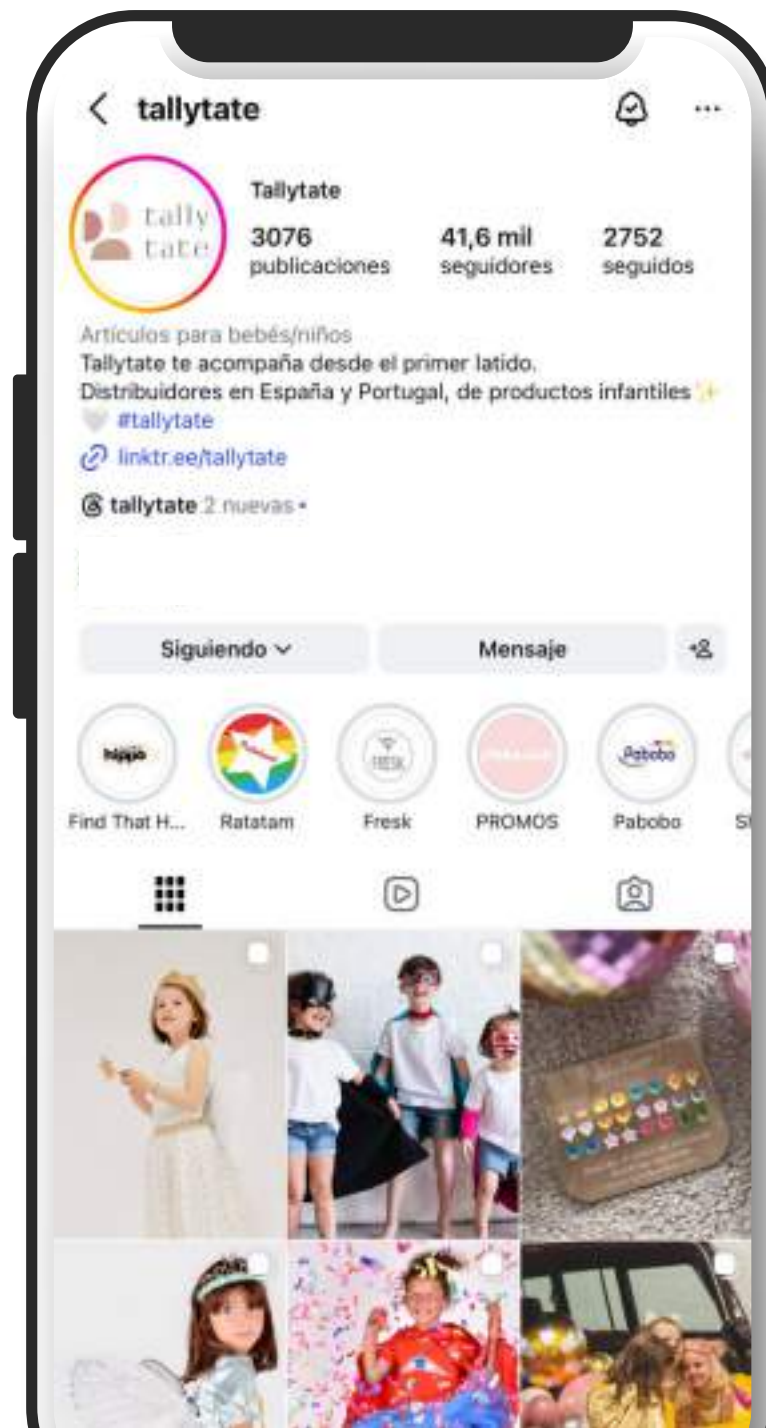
< tallytate

tally tate

Tallytate

3076 publicaciones

41,6 mil seguidores

2752 seguidos

Artículos para bebés/niños
Tallytate te acompaña desde el primer latido.
Distribuidores en España y Portugal, de productos infantiles ✨
🤍 #tallytate

linktr.ee/tallytate

tallytate 2 nuevas •

Siguiendo ∨

Mensaje

hippo
Find That H...

Ratatam

FRESK
Fresk

PROMOS

Pabobo
Pabobo

Sl